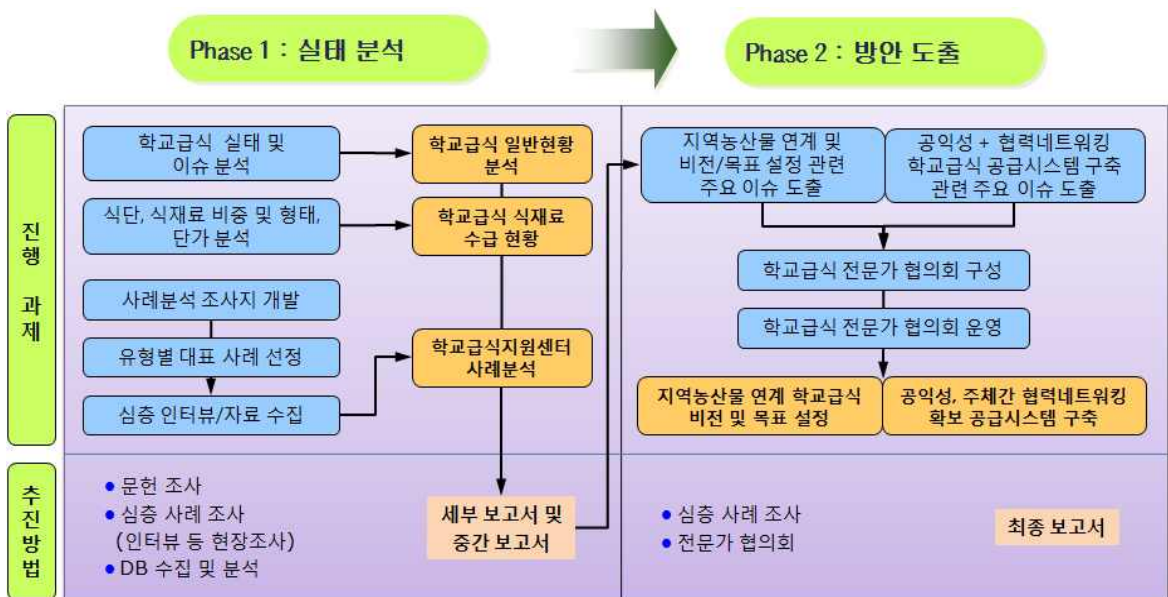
Phase 1 : 실태 분석

Phase 2 : 방안 도출

진행 과제

학교급식 실태 및 이슈 분석

학교급식 일반현황 분석

식단, 식재료 비중 및 형태, 단가 분석

학교급식 식재료 수급 현황

사례분석 조사지 개발

유형별 대표 사례 선정

심층 인터뷰/자료 수집

학교급식지원센터 사례분석

지역농산물 연계 및 비전/목표 설정 관련 주요 이슈 도출

공익성 + 협력네트워킹 학교급식 공급시스템 구축 관련 주요 이슈 도출

학교급식 전문가 협의회 구성

학교급식 전문가 협의회 운영

지역농산물 연계 학교급식 비전 및 목표 설정

공익성, 주체간 협력네트워킹 확보 공급시스템 구축

추진 방법

• 문헌 조사
• 심층 사례 조사 (인터뷰 등 현장조사)
• DB 수집 및 분석

세부 보고서 및 중간 보고서

• 심층 사례 조사
• 전문가 협의회

최종 보고서